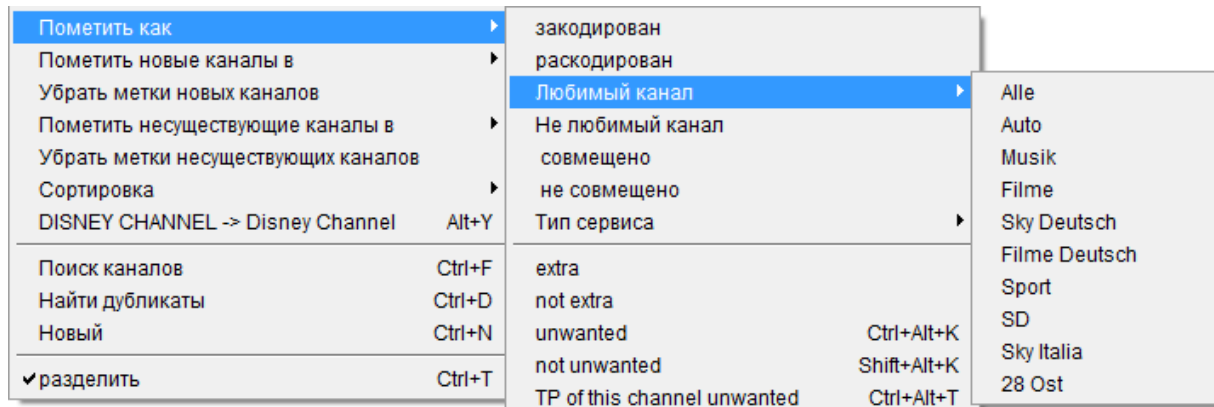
Пометить как
Пометить новые каналы в
Убрать метки новых каналов
Пометить несуществующие каналы в
Убрать метки несуществующих каналов
Сортировка
DISNEY CHANNEL -> Disney Channel Alt+Y

Поиск каналов Ctrl+F
Найти дубликаты Ctrl+D
Новый Ctrl+N

✔разделить Ctrl+T

закодирован
раскодирован
Любимый канал
Не любимый канал
совмещено
не совмещено
Тип сервиса

extra
not extra
unwanted Ctrl+Alt+K
not unwanted Shift+Alt+K
TP of this channel unwanted Ctrl+Alt+T

Alle
Auto
Musik
Filme
Sky Deutsch
Filme Deutsch
Sport
SD
Sky Italia
28 Ost